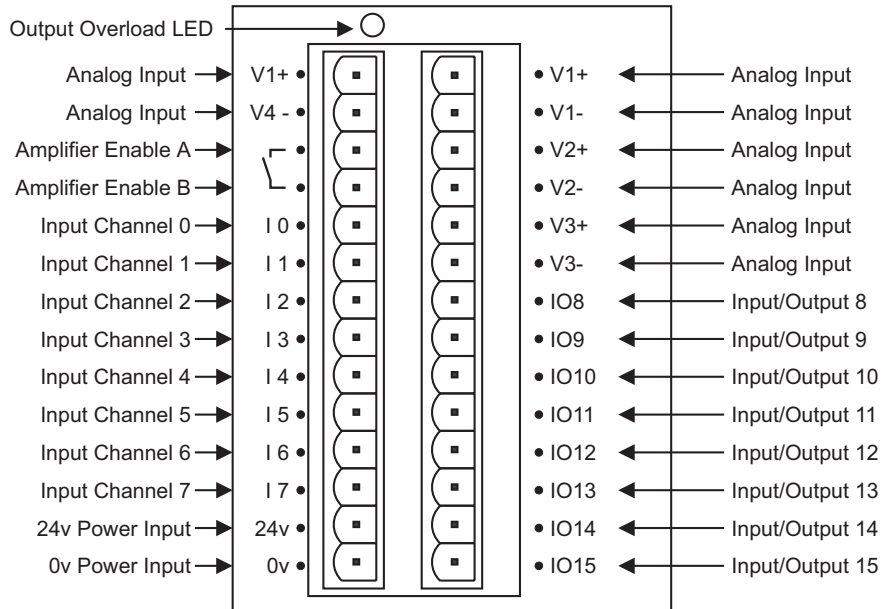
Output Overload LED

Analog Input V1+
Analog Input V4 -
Amplifier Enable A
Amplifier Enable B
Input Channel 0 I 0
Input Channel 1 I 1
Input Channel 2 I 2
Input Channel 3 I 3
Input Channel 4 I 4
Input Channel 5 I 5
Input Channel 6 I 6
Input Channel 7 I 7
24v Power Input 24v
0v Power Input 0v

V1+ Analog Input
V1- Analog Input
V2+ Analog Input
V2- Analog Input
V3+ Analog Input
V3- Analog Input
IO8 Input/Output 8
IO9 Input/Output 9
IO10 Input/Output 10
IO11 Input/Output 11
IO12 Input/Output 12
IO13 Input/Output 13
IO14 Input/Output 14
IO15 Input/Output 15